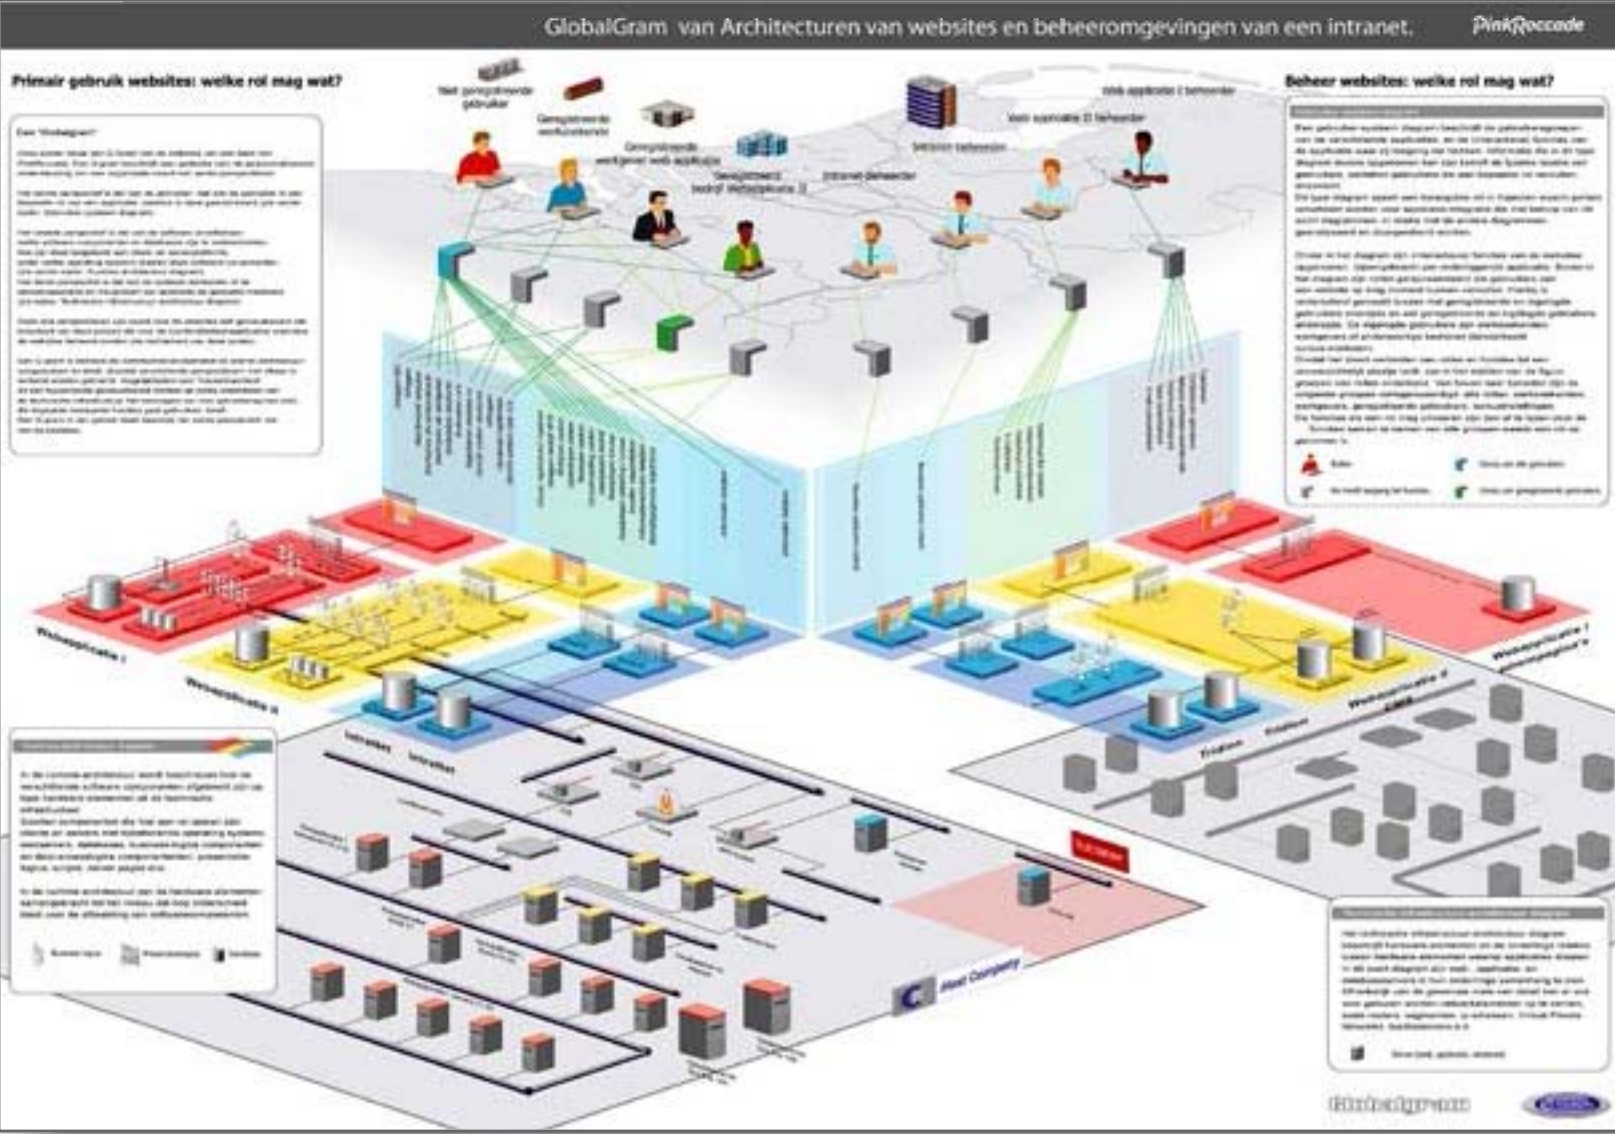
GlobalGram van Architecturen van websites en beheeromgevingen van een intranet.

PinkRoccade

Primair gebruik websites: welke rol mag wat?

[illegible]

Niet geregistreerde gebruiker

Geregistreerde werknemer

Geregistreerde werknemer web applicatie

Geregistreerd bedrijf Webapplicatie 2

Intranet beheerder

Web applicatie 1 beheerder

Web applicatie 2 beheerder

Systeem beheerder

Beheer websites: welke rol mag wat?

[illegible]

Webapplicatie 1

Webapplicatie 2

Intranet

Intranet

Extranet

Extranet

Webapplicatie 2

Webapplicatie 1

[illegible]

Host Company

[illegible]

Globalgram